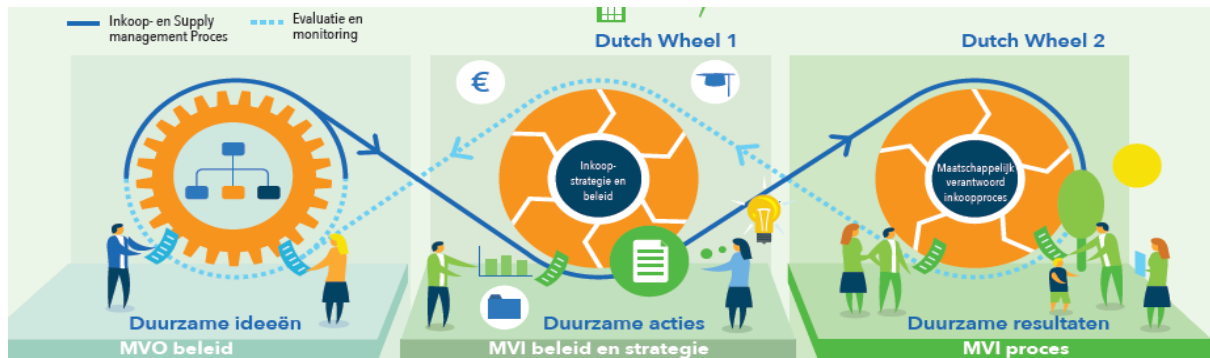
Inkoop- en Supply management Proces

Evaluatie en monitoring

Dutch Wheel 1

Dutch Wheel 2

Inkoop-strategie en beleid

Maatschappelijk verantwoord inkoopproces

Duurzame ideeën

Duurzame acties

Duurzame resultaten

MVO beleid

MVI beleid en strategie

MVI proces